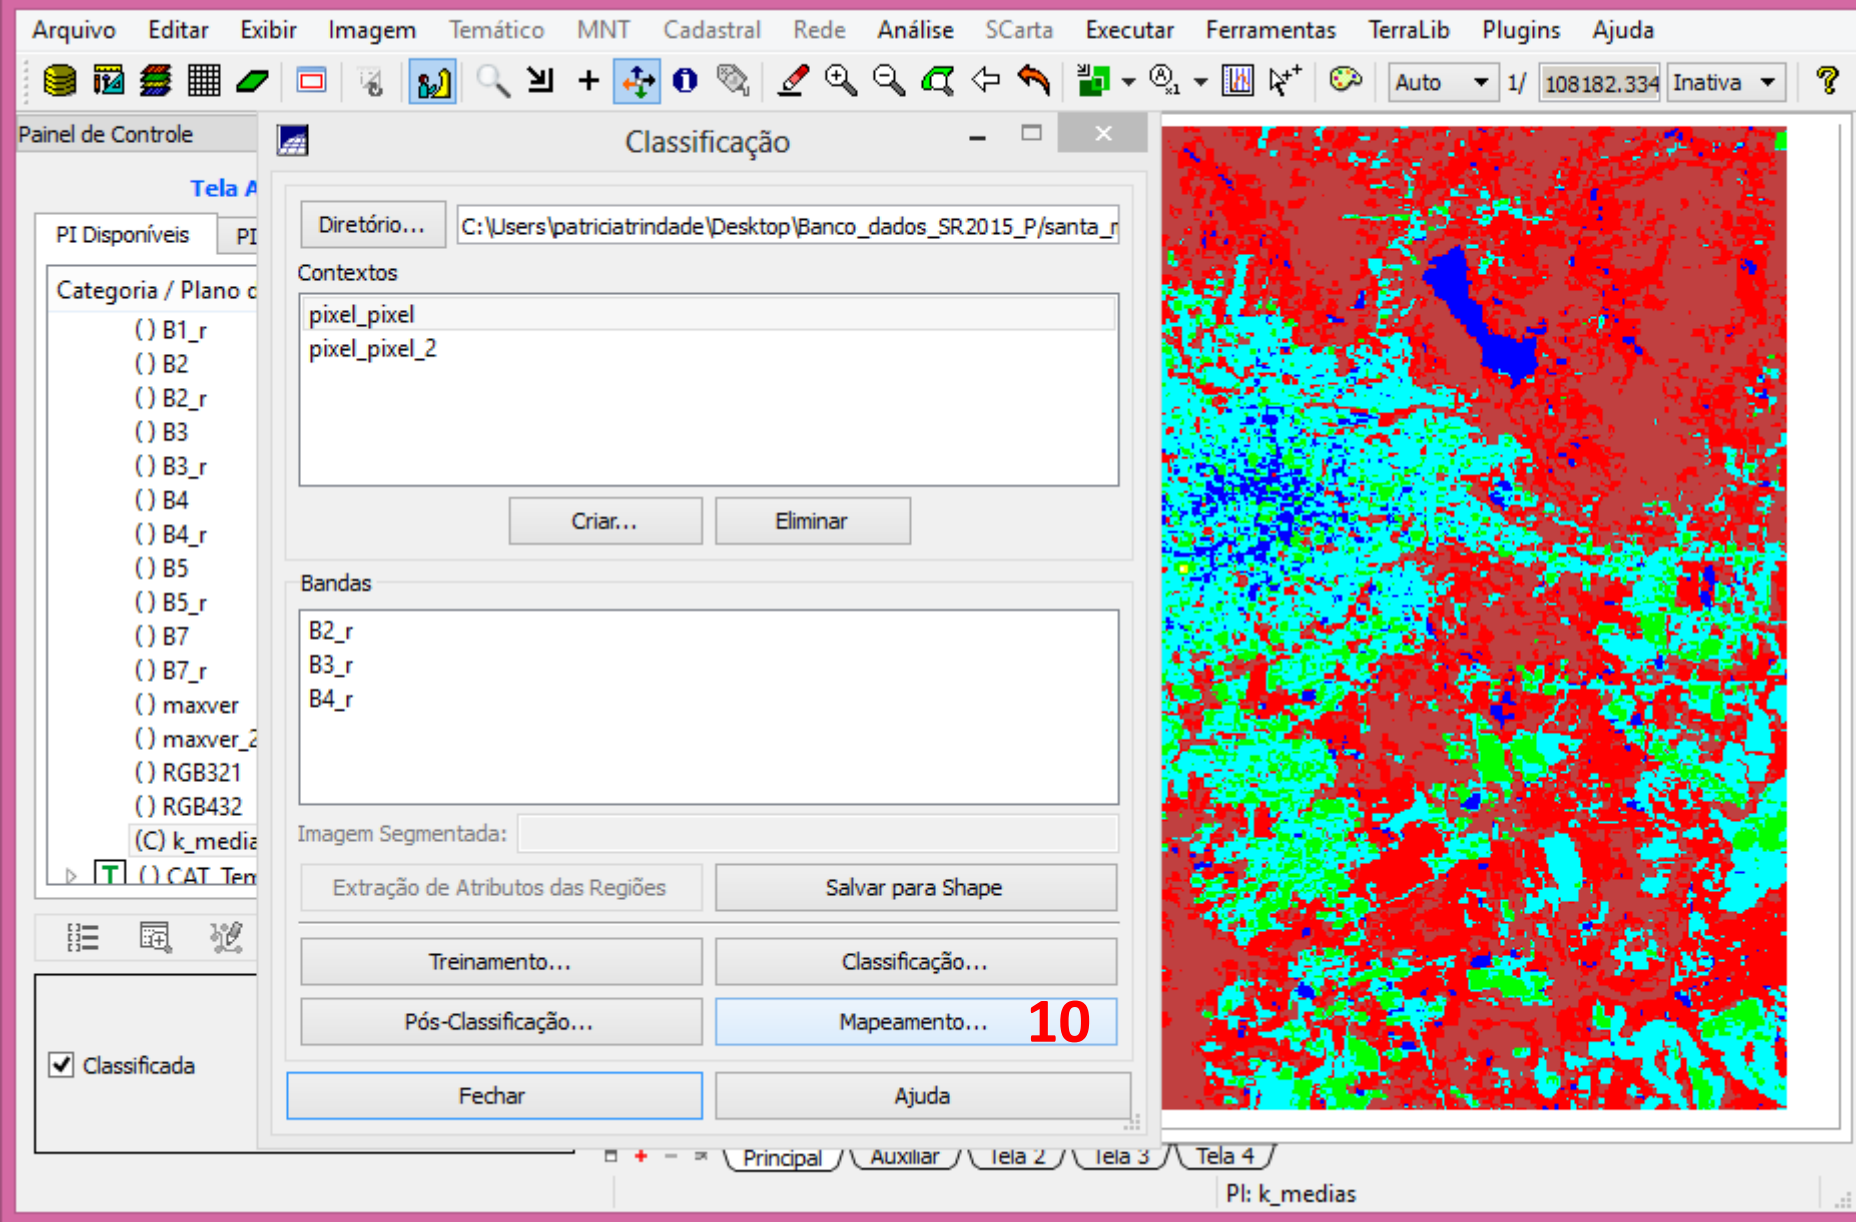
Arquivo Editar Exibir Imagem Temático MNT Cadastral Rede Análise SCarta Executar Ferramentas TerraLib Plugins Ajuda

Auto 1/ 108182.334 Inativa

Painel de Controle

Tela A

PI Disponíveis PI

Categoria / Plano c

() B1_r
() B2
() B2_r
() B3
() B3_r
() B4
() B4_r
() B5
() B5_r
() B7
() B7_r
() maxver
() maxver_2
() RGB321
() RGB432
(C) k_media
T () CAT_Ten

Classificada

Classificação

Diretório... C:\Users\patriciatrindade\Desktop\Banco_dados_SR2015_P/santa_r

Contextos

pixel_pixel
pixel_pixel_2

Criar... Eliminar

Bandas

B2_r
B3_r
B4_r

Imagem Segmentada:

Extração de Atributos das Regiões Salvar para Shape

Treinamento... Classificação...

Pós-Classificação... Mapeamento... 10

Fechar Ajuda

Principal Auxiliar Tela 2 Tela 3 Tela 4

PI: k_medias